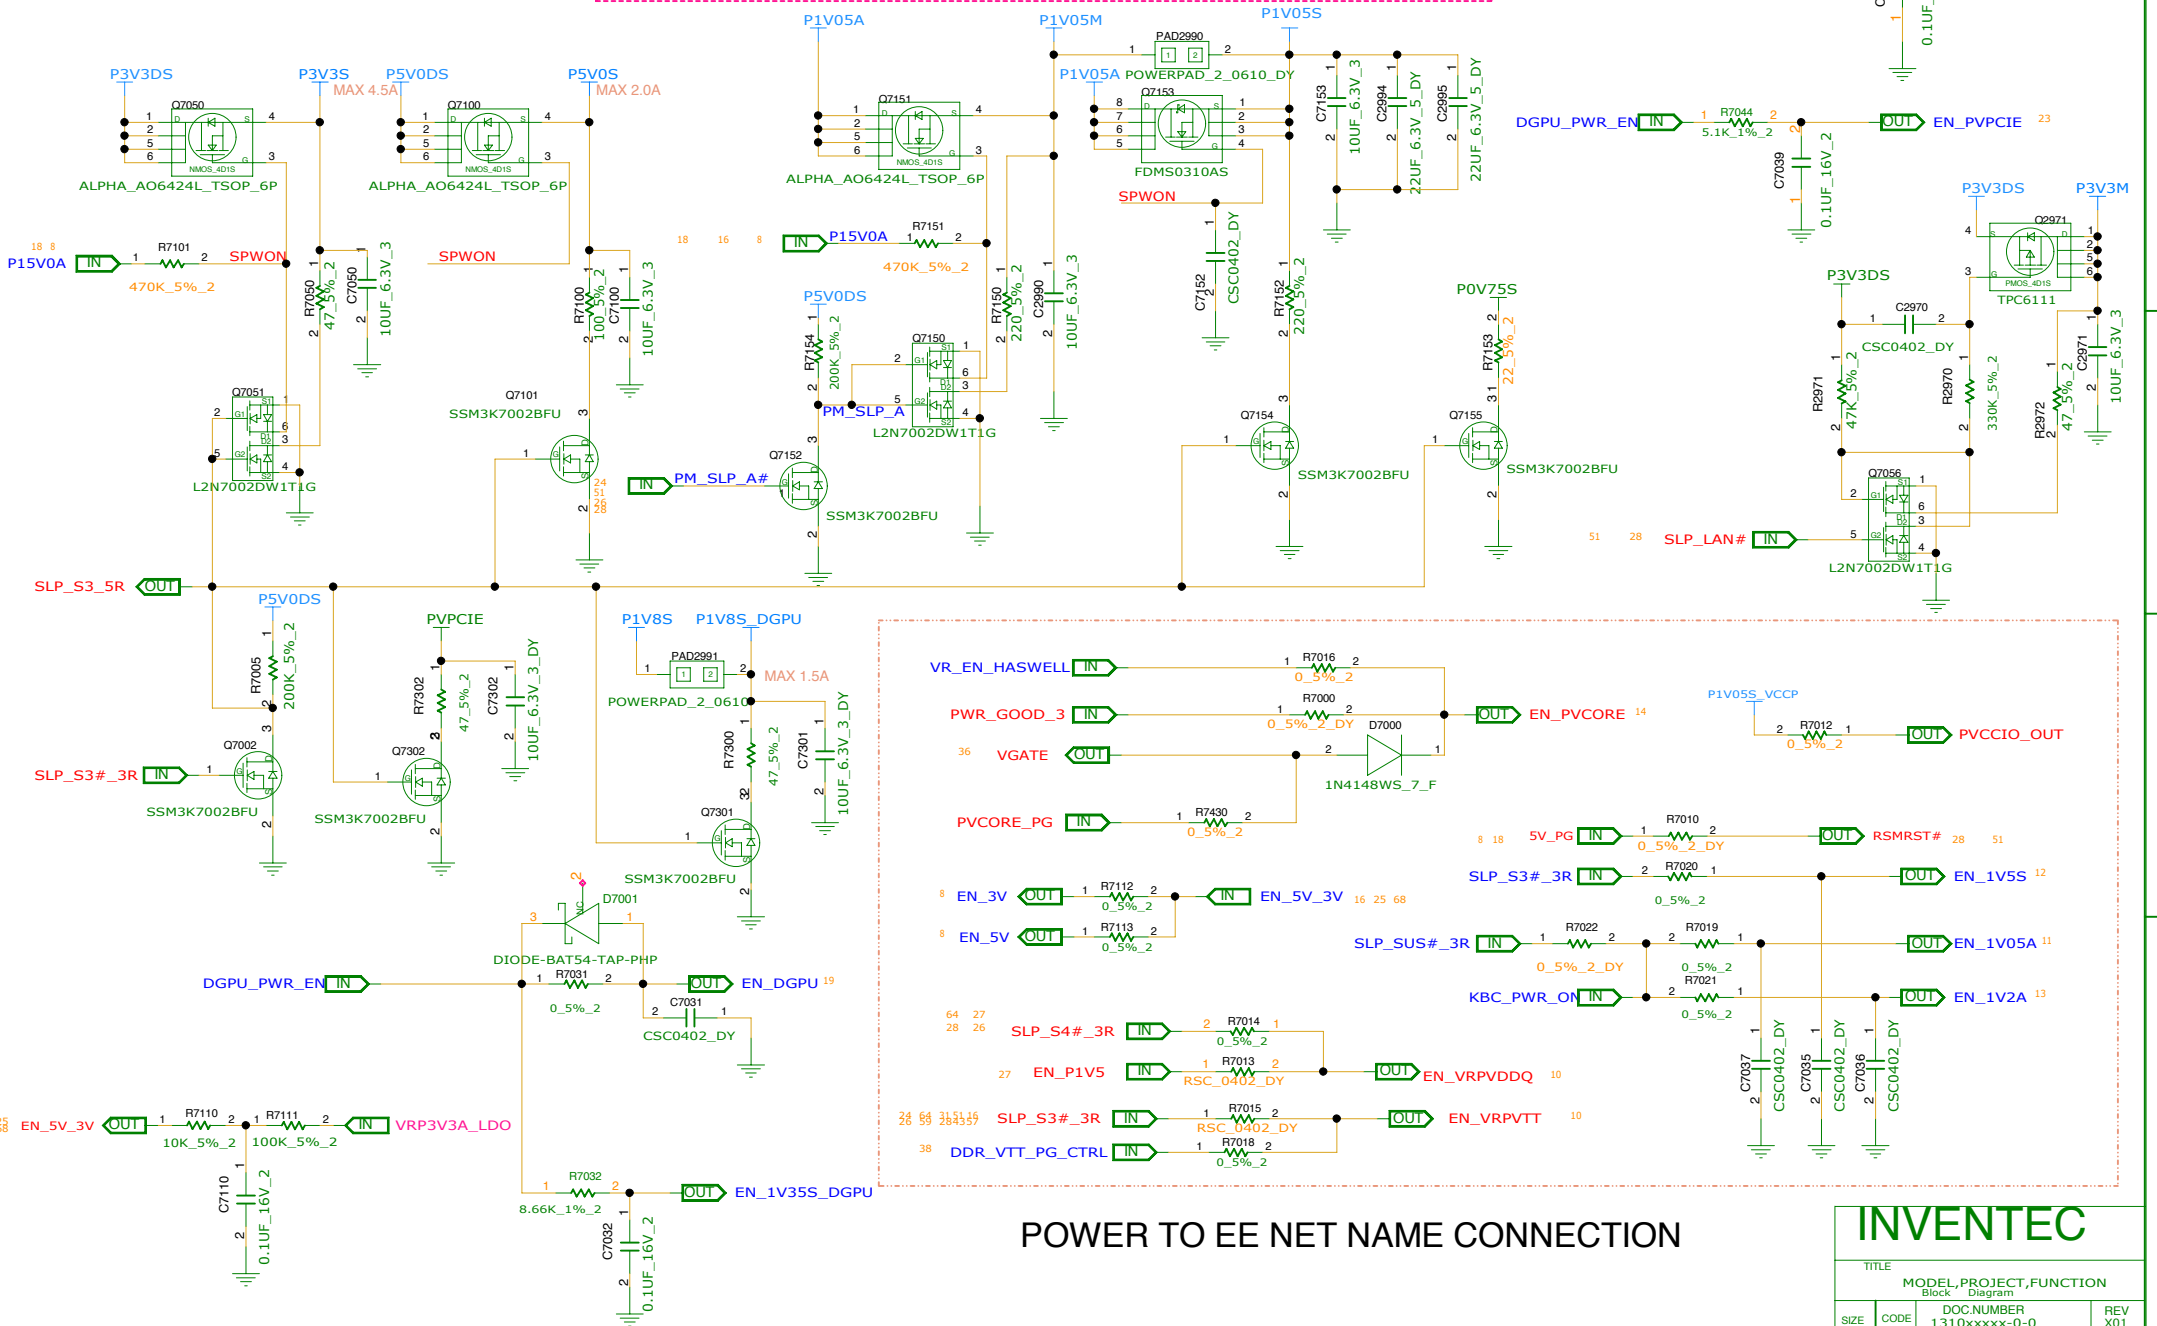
P3V3DS P3V3S MAX 4.5A P5V0DS P5V0S MAX 2.0A
P1V05A P1V05M P1V05S
PAD2990 POWERPAD_2_0610_DY
Q7050 ALPHA_AO6424L_TSOP_6P
Q7100 ALPHA_AO6424L_TSOP_6P
Q7151 ALPHA_AO6424L_TSOP_6P
Q7153 FDMS0310AS
P1V05A
SPWON
C7153 10UF_6.3V_3
C2994 22UF_6.3V_5_DY
C2995 22UF_6.3V_5_DY
0.1UF
DGPU_PWR_EN IN R7044 5.1K_1%_2 OUT EN_PVPCIE 23
C7039 0.1UF_16V_2
P3V3DS P3V3M
Q2971 TPC6111
P15V0A IN R7101 470K_5%_2 SPWON
SPWON
R7050 47_5%_2 C7050 10UF_6.3V_3
R7100 100_5%_2 C7100 10UF_6.3V_3
IN P15V0A R7151 470K_5%_2
18 16 8
P5V0DS
R7154 200K_5%_2
Q7150 L2N7002DW1T1G
PM_SLP_A
R7150 220_5%_2
C2990 10UF_6.3V_3
C7152 CSC0402_DY
R7152 220_5%_2
P0V75S
R7153 22_5%_2
P3V3DS
C2970 CSC0402_DY
R2971 47K_5%_2
R2970 330K_5%_2
R2972 47_5%_2
C2971 10UF_6.3V_3
Q7051 L2N7002DW1T1G
Q7101 SSM3K7002BFU
IN PM_SLP_A#
Q7152 SSM3K7002BFU
Q7154 SSM3K7002BFU
Q7155 SSM3K7002BFU
51 28 SLP_LAN# IN
Q7056 L2N7002DW1T1G
SLP_S3_5R OUT
P5V0DS
R7005 200K_5%_2
PVPCIE
R7302 47_5%_2 C7302 10UF_6.3V_3_DY
P1V8S P1V8S_DGPU
PAD2991 POWERPAD_2_0610 MAX 1.5A
R7300 47_5%_2 C7301 10UF_6.3V_3_DY
Q7002 SLP_S3#_3R IN SSM3K7002BFU
Q7302 SSM3K7002BFU
Q7301 SSM3K7002BFU
VR_EN_HASWELL IN R7016 0_5%_2
PWR_GOOD_3 IN R7000 0_5%_2_DY D7000
OUT EN_PVCORE 14
36 VGATE OUT 1N4148WS_7_F
PVCORE_PG IN R7430 0_5%_2
P1V05S_VCCP R7012 0_5%_2 OUT PVCCIO_OUT
8 18 5V_PG IN R7010 0_5%_2_DY OUT RSMRST# 28 51
SLP_S3#_3R IN R7020 0_5%_2 OUT EN_1V5S 12
8 EN_3V OUT R7112 0_5%_2 IN EN_5V_3V 16 25 68
8 EN_5V OUT R7113 0_5%_2
SLP_SUS#_3R IN R7022 0_5%_2_DY R7019 0_5%_2 OUT EN_1V05A 11
KBC_PWR_ON IN R7021 0_5%_2 OUT EN_1V2A 13
D7001 DIODE-BAT54-TAP-PHP
DGPU_PWR_EN IN R7031 0_5%_2 OUT EN_DGPU 19
C7031 CSC0402_DY
64 27 28 26 SLP_S4#_3R IN R7014 0_5%_2
27 EN_P1V5 IN R7013 RSC_0402_DY OUT EN_VRPVDDQ 10
C7037 CSC0402_DY C7035 CSC0402_DY C7036 CSC0402_DY
EN_5V_3V OUT R7110 10K_5%_2 R7111 100K_5%_2 IN VRP3V3A_LDO
24 64 26 59 SLP_S3#_3R IN R7015 RSC_0402_DY OUT EN_VRPVTT 10
38 DDR_VTT_PG_CTRL IN R7018 0_5%_2
C7110 0.1UF_16V_2
R7032 8.66K_1%_2 OUT EN_1V35S_DGPU
C7032 0.1UF_16V_2
POWER TO EE NET NAME CONNECTION
INVENTEC
TITLE MODEL,PROJECT,FUNCTION Block Diagram
SIZE CODE DOC.NUMBER 1310xxxx-0-0 REV X01